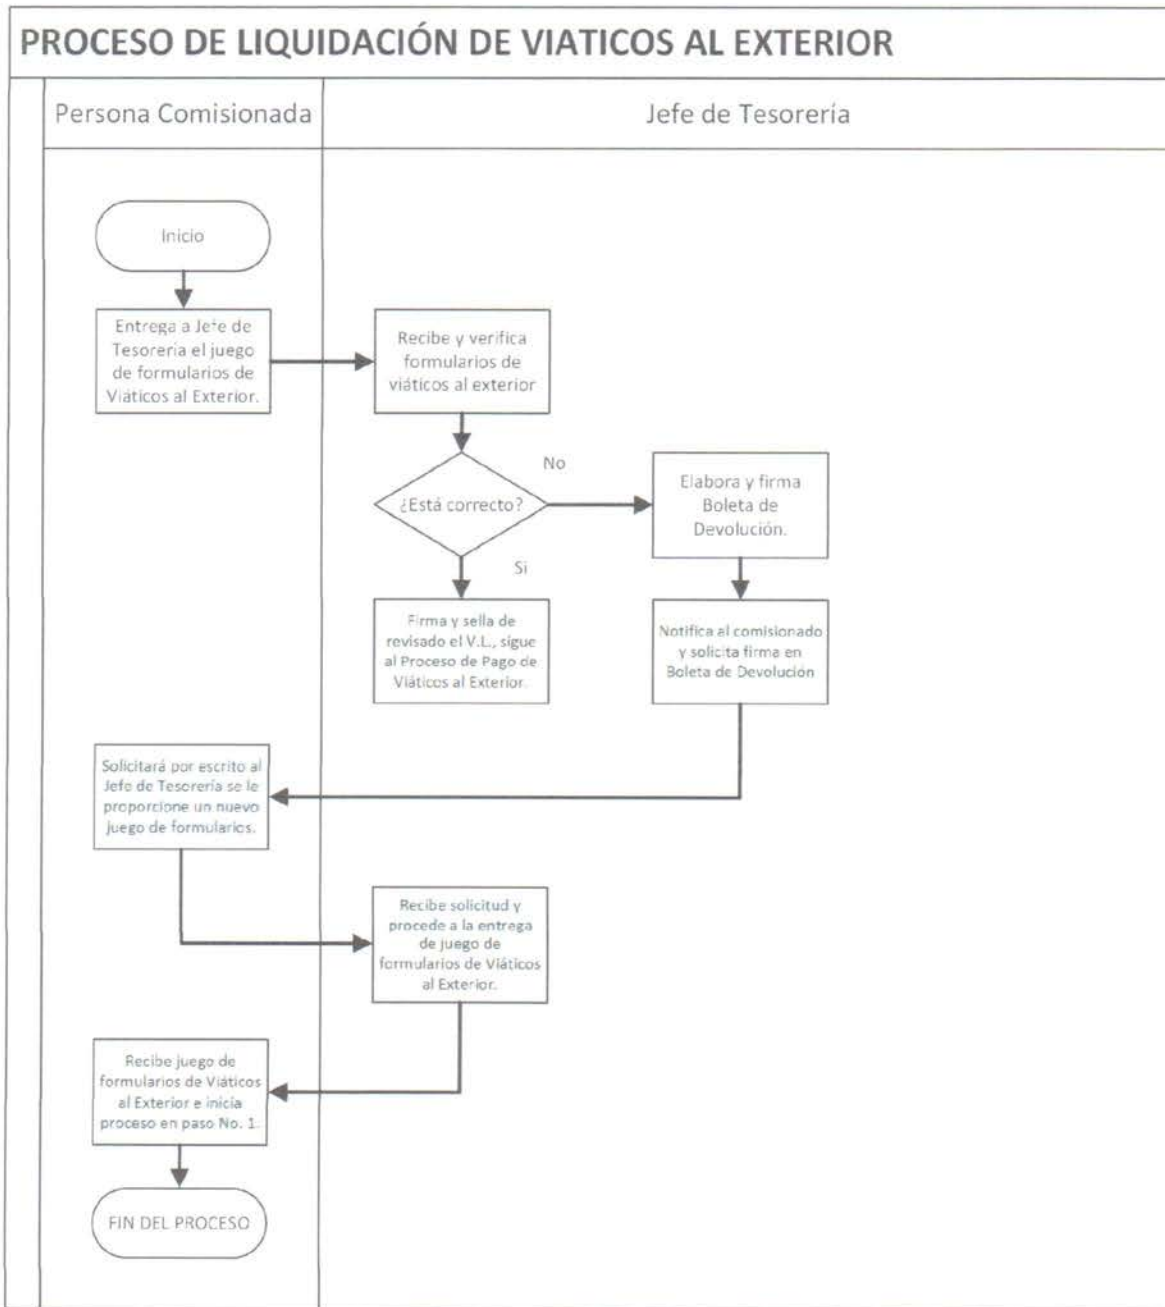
PROCESO DE LIQUIDACIÓN DE VIATICOS AL EXTERIOR

Persona Comisionada

Jefe de Tesorería

Inicio

Entrega a Jefe de Tesorería el juego de formularios de Viáticos al Exterior.

Recibe y verifica formularios de viáticos al exterior

¿Está correcto?

No

Elabora y firma Boleta de Devolución.

Si

Firma y sella de revisado el V.L., sigue al Proceso de Pago de Viáticos al Exterior.

Notifica al comisionado y solicita firma en Boleta de Devolución

Solicitará por escrito al Jefe de Tesorería se le proporcione un nuevo juego de formularios.

Recibe solicitud y procede a la entrega de juego de formularios de Viáticos al Exterior.

Recibe juego de formularios de Viáticos al Exterior e inicia proceso en paso No. 1.

FIN DEL PROCESO